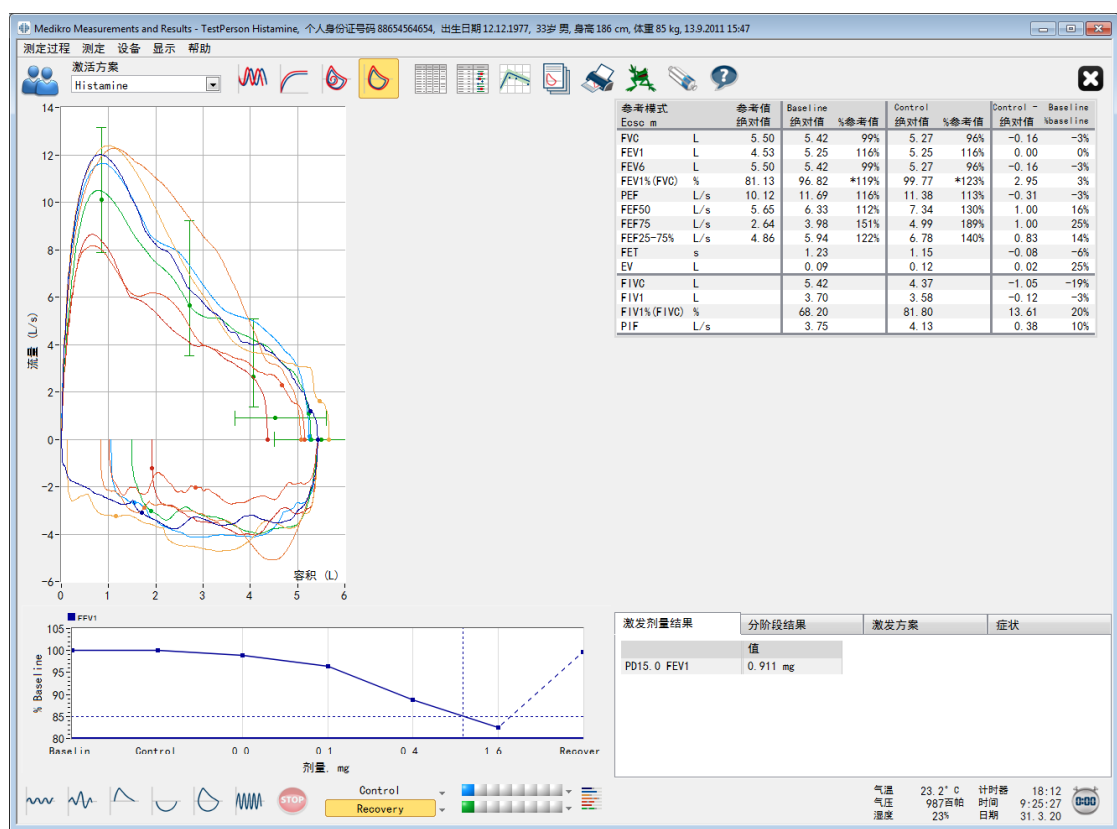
Medikro Measurements and Results - TestPerson Histamine, 个人身份证号码 88654564654, 出生日期 12.12.1977, 33岁 男, 身高 186 cm, 体重 85 kg, 13.9.2011 15:47

测定过程 测定 设备 显示 帮助

激活方案
Histamine

| 参考模式 Eoso m | | 参考值 绝对值 | Baseline 绝对值 | %参考值 | Control 绝对值 | %参考值 | Control - Baseline 绝对值 | %baseline |
|---|---|---|---|---|---|---|---|---|
| FVC | L | 5.50 | 5.42 | 99% | 5.27 | 96% | -0.16 | -3% |
| FEV1 | L | 4.53 | 5.25 | 116% | 5.25 | 116% | 0.00 | 0% |
| FEV6 | L | 5.50 | 5.42 | 99% | 5.27 | 96% | -0.16 | -3% |
| FEV1%(FVC) | % | 81.13 | 96.82 | *119% | 99.77 | *123% | 2.95 | 3% |
| PEF | L/s | 10.12 | 11.69 | 116% | 11.38 | 113% | -0.31 | -3% |
| FEF50 | L/s | 5.65 | 6.33 | 112% | 7.34 | 130% | 1.00 | 16% |
| FEF75 | L/s | 2.64 | 3.98 | 151% | 4.99 | 189% | 1.00 | 25% |
| FEF25-75% | L/s | 4.86 | 5.94 | 122% | 6.78 | 140% | 0.83 | 14% |
| FET | s | | 1.23 | | 1.15 | | -0.08 | -6% |
| EV | L | | 0.09 | | 0.12 | | 0.02 | 25% |
| FIVC | L | | 5.42 | | 4.37 | | -1.05 | -19% |
| FIV1 | L | | 3.70 | | 3.58 | | -0.12 | -3% |
| FIV1%(FIVC) | % | | 68.20 | | 81.80 | | 13.61 | 20% |
| PIF | L/s | | 3.75 | | 4.13 | | 0.38 | 10% |

14 12 10 8 6 4 2 0 −2 −4 −6
流量 (L/s)
0 1 2 3 4 5 6
容积 (L)

FEV1
105 100 95 90 85 80
% Baseline
Baselin Control 0.0 0.1 0.4 1.6 Recover
剂量, mg

激发剂量结果 | 分阶段结果 | 激发方案 | 症状

| | 值 |
|---|---|
| PD15.0 FEV1 | 0.911 mg |

STOP
Control
Recovery

气温 23.2° C 计时器 18:12
气压 987百帕 时间 9:25:27
湿度 23% 日期 31.3.20
0:00